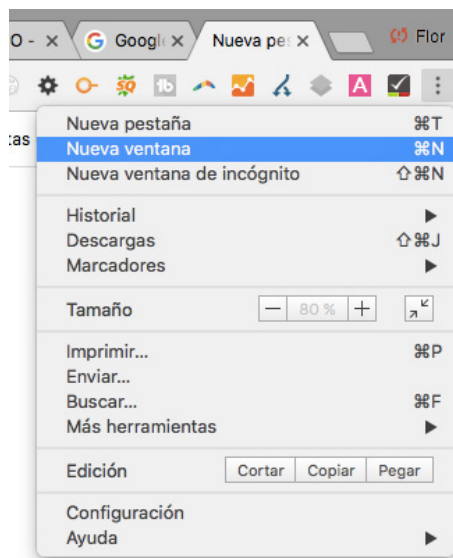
O - × Googl× Nueva pes × Flor

tas

Nueva pestaña ⌘T
Nueva ventana ⌘N
Nueva ventana de incógnito ⇧⌘N

Historial ▶
Descargas ⇧⌘J
Marcadores ▶

Tamaño — 80 % +

Imprimir... ⌘P
Enviar...
Buscar... ⌘F
Más herramientas ▶

Edición Cortar Copiar Pegar

Configuración
Ayuda ▶